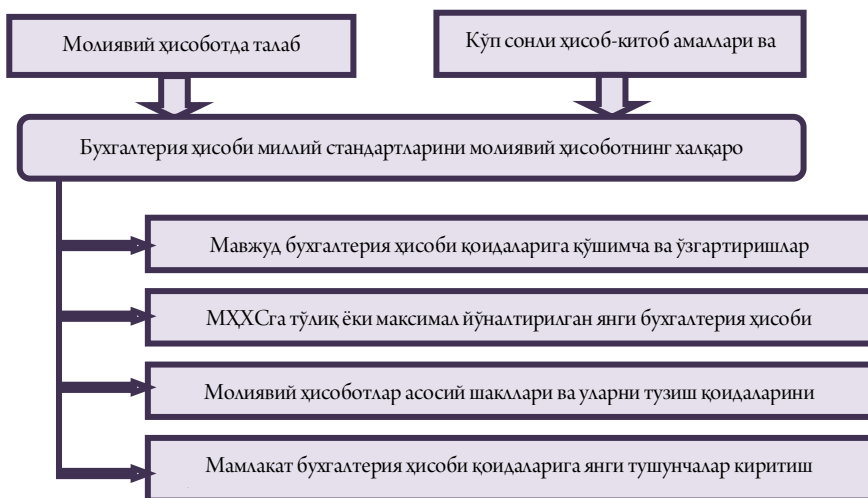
Молиявий ҳисоботда талаб

Кўп сонли ҳисоб-китоб амаллари ва

Бухгалтерия ҳисоби миллий стандартларини молиявий ҳисоботнинг халқаро

Мавжуд бухгалтерия ҳисоби қоидаларига қўшимча ва ўзгартиришлар

МҲХСга тўлиқ ёки максимал йўналтирилган янги бухгалтерия ҳисоби

Молиявий ҳисоботлар асосий шакллари ва уларни тузиш қоидаларини

Мамлакат бухгалтерия ҳисоби қоидаларига янги тушунчалар киритиш